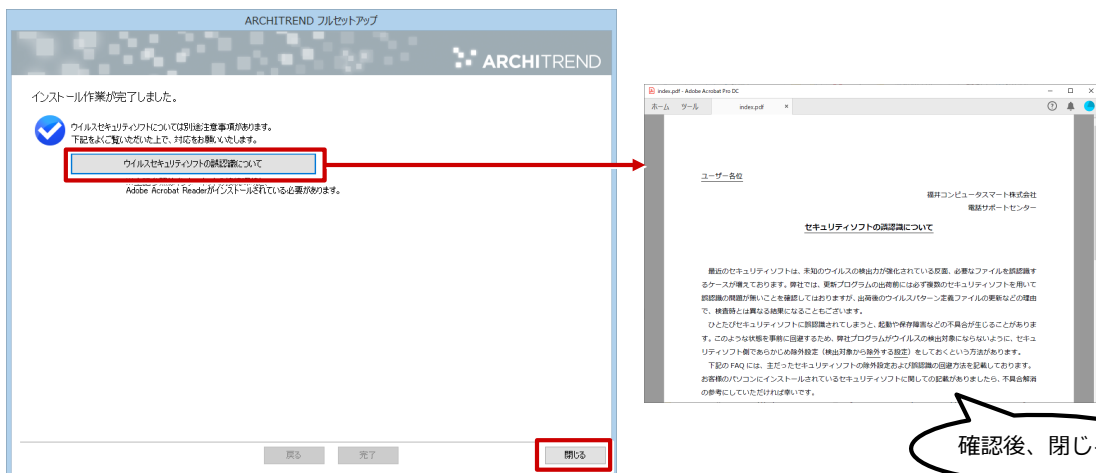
ARCHITREND フルセットアップ

ARCHITREND

インストール作業が完了しました。

ウイルスセキュリティソフトについては別途注意事項があります。
下記をよくご覧いただいた上で、対応をお願いいたします。

ウイルスセキュリティソフトの誤認識について

Adobe Acrobat Readerがインストールされている必要があります。

戻る 完了 閉じる

index.pdf - Adobe Acrobat Pro DC

ホーム ツール index.pdf ×

ユーザー各位

福井コンピュータスマート株式会社
電話サポートセンター

セキュリティソフトの誤認識について

最近のセキュリティソフトは、未知のウイルスの検出力が強化されている反面、必要なファイルを誤認識するケースが増えております。弊社では、更新プログラムの出荷前には必ず複数のセキュリティソフトを用いて誤認識の問題が無いことを確認してはおりますが、出荷後のウイルスパターン定義ファイルの更新などの理由で、検査時とは異なる結果になることもございます。
ひとたびセキュリティソフトに誤認識されてしまうと、起動や保存障害などの不具合が生じることがあります。このような状態を事前に回避するため、弊社プログラムがウイルスの検出対象にならないように、セキュリティソフト側であらかじめ除外設定（検出対象から除外する設定）をしておくという方法があります。
下記の FAQ には、主だったセキュリティソフトの除外設定および誤認識の回避方法を記載しております。お客様のパソコンにインストールされているセキュリティソフトに関しての記載がありましたら、不具合解消の参考にしていただければ幸いです。

確認後、閉じ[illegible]